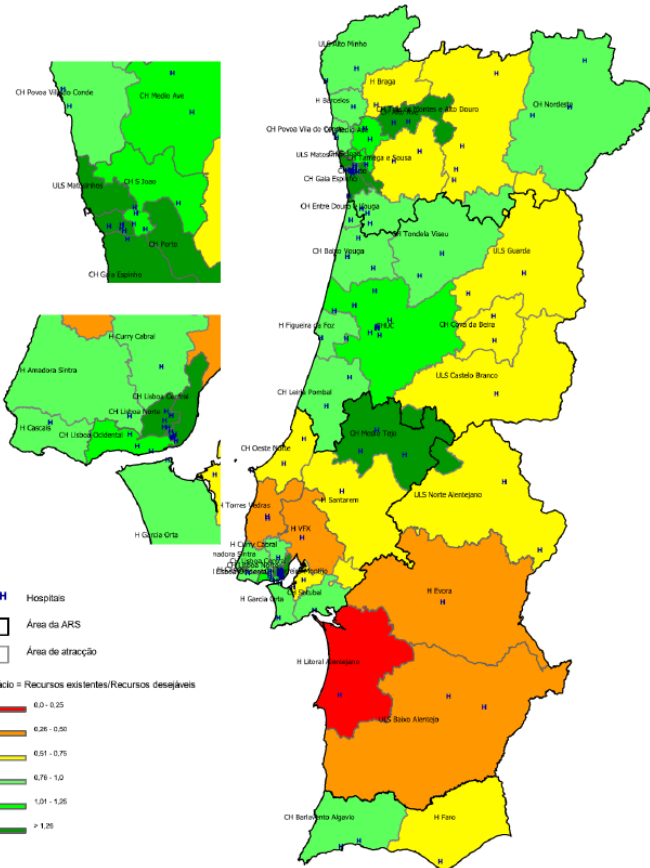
ULS Alto Minho
H Braga
H Barcelos
CH Povoa Vila do Conde
CH Medio Ave
CH Povoa Vila do Conde
ULS Matosinhos
CH Gaia Espinho
CH Tamega e Sousa
CH Entre Douro e Vouga
CH Tondela Viseu
ULS Nordeste
ULS Guarda
CH Baixo Vouga
H Figueira da Foz
HUC
CH Cova da Beira
ULS Castelo Branco
CH Leiria Pombal
CH Medio Tejo
CH Oeste Norte
ULS Norte Alentejano
H Santarem
H Torres Vedras
H VFX
H Curry Cabral
H Setubal
H Garcia Orta
H Evora
H Litoral Alentejano
ULS Baixo Alentejo
CH Barlavento Algarvio
H Faro

ULS Matosinhos
CH S Joao
CH Porto
CH Gaia Espinho

H Curry Cabral
H Amadora Sintra
CH Lisboa Central
CH Lisboa Norte
H Cascais
CH Lisboa Ocidental
H Garcia Orta

Hospitais
Área da ARS
Área de atracção
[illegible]acio = Recursos existentes/Recursos desejáveis
0,0 - 0,25
0,26 - 0,50
0,51 - 0,75
0,76 - 1,0
1,01 - 1,25
> 1,25